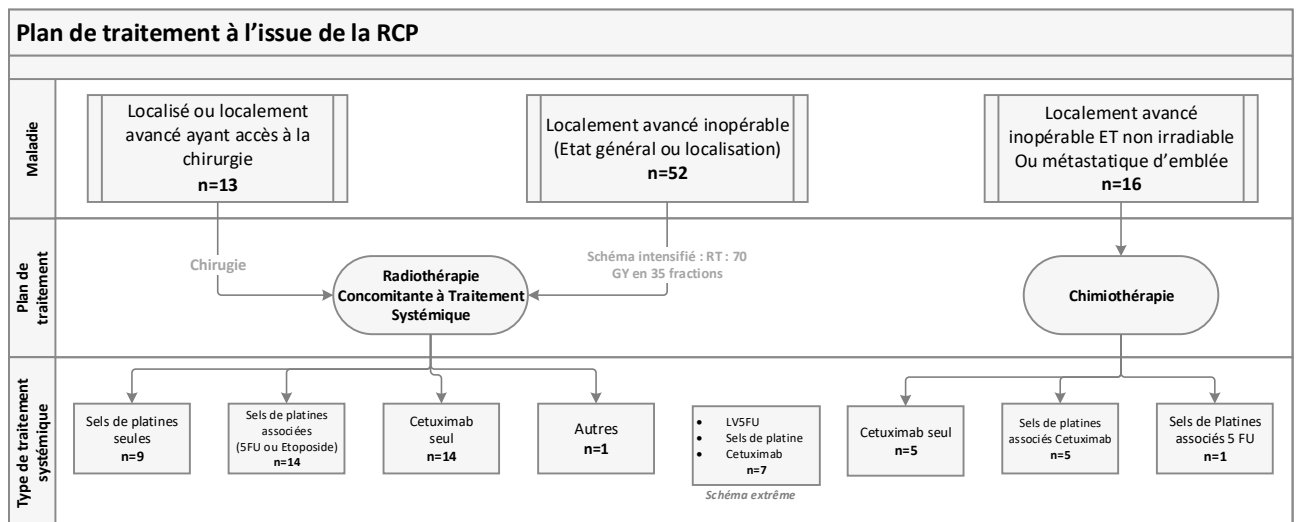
Plan de traitement à l'issue de la RCP

Maladie

Localisé ou localement avancé ayant accès à la chirurgie
n=13

Localement avancé inopérable (Etat général ou localisation)
n=52

Localement avancé inopérable ET non irradiable Ou métastatique d'emblée
n=16

Plan de traitement

Chirugie

Schéma intensifié : RT : 70 GY en 35 fractions

Radiothérapie Concomitante à Traitement Systémique

Chimiothérapie

Type de traitement systémique

Sels de platines seules
n=9

Sels de platines associées (5FU ou Etoposide)
n=14

Cetuximab seul
n=14

Autres
n=1

- LV5FU
- Sels de platine
- Cetuximab
n=7

Schéma extrême

Cetuximab seul
n=5

Sels de platines associés Cetuximab
n=5

Sels de Platines associés 5 FU
n=1